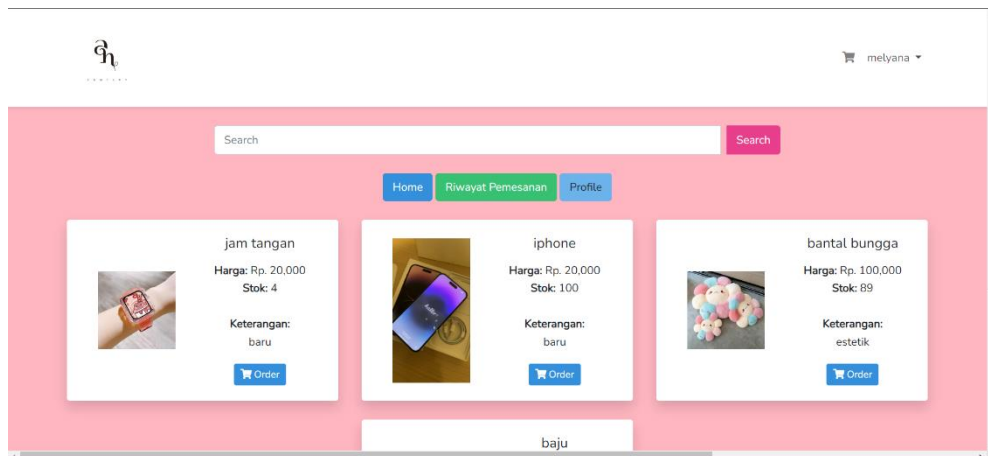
melyana

Search

Search

Home Riwayat Pemesanan Profile

jam tangan
Harga: Rp. 20,000
Stok: 4
Keterangan:
baru
Order

iphone
Harga: Rp. 20,000
Stok: 100
Keterangan:
baru
Order

bantal bungga
Harga: Rp. 100,000
Stok: 89
Keterangan:
estetik
Order

baju